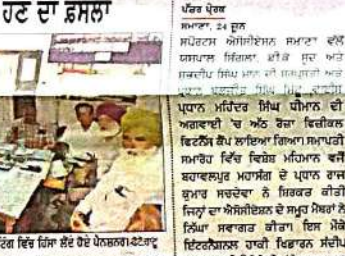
ਹਣ ਦਾ ਫ਼ੈਸਲਾ

ਪੱਤਰ ਪ੍ਰੇਰਕ
ਸਮਾਣਾ, 24 ਜੂਨ
ਸਪੋਰਟਸ ਐਸੋਸੀਏਸ਼ਨ ਸਮਾਣਾ ਵੱਲੋਂ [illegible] ਜ਼ਿਲ੍ਹਾ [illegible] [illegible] ਸਿੰਘ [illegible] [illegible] ਪ੍ਰਧਾਨ ਮਹਿੰਦਰ ਸਿੰਘ ਧੀਮਾਨ ਦੀ ਅਗਵਾਈ 'ਚ ਅੱਠ ਰੋਜ਼ਾ ਵਿਸ਼ੇਸ਼ ਫਿਟਨੈੱਸ ਕੈਂਪ ਲਾਇਆ ਗਿਆ। ਸਮਾਪਤੀ ਸਮਾਰੋਹ ਵਿੱਚ ਵਿਸ਼ੇਸ਼ ਮਹਿਮਾਨ ਵਜੋਂ ਬਹਾਦਰਪੁਰ ਮਹਾਸੰਗ ਦੇ ਪ੍ਰਧਾਨ ਰਾਜ ਕੁਮਾਰ ਸਚਦੇਵਾ ਨੇ ਸ਼ਿਰਕਤ ਕੀਤੀ ਜਿਨ੍ਹਾਂ ਦਾ ਐਸੋਸੀਏਸ਼ਨ ਦੇ ਸਮੂਹ ਮੈਂਬਰਾਂ ਨੇ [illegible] ਸਵਾਗਤ ਕੀਤਾ। ਇਸ ਮੌਕੇ ਇੰਟਰਨੈਸ਼ਨਲ ਹਾਕੀ ਖਿਡਾਰਨ ਸੰਦੀਪ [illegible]

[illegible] ਵਿੱਚ ਹਿੱਸਾ ਲੈਂਦੇ ਹੋਏ ਪੈਨਸ਼ਨਰ।-ਫੋਟੋ:ਖੁਰਾਣਾ